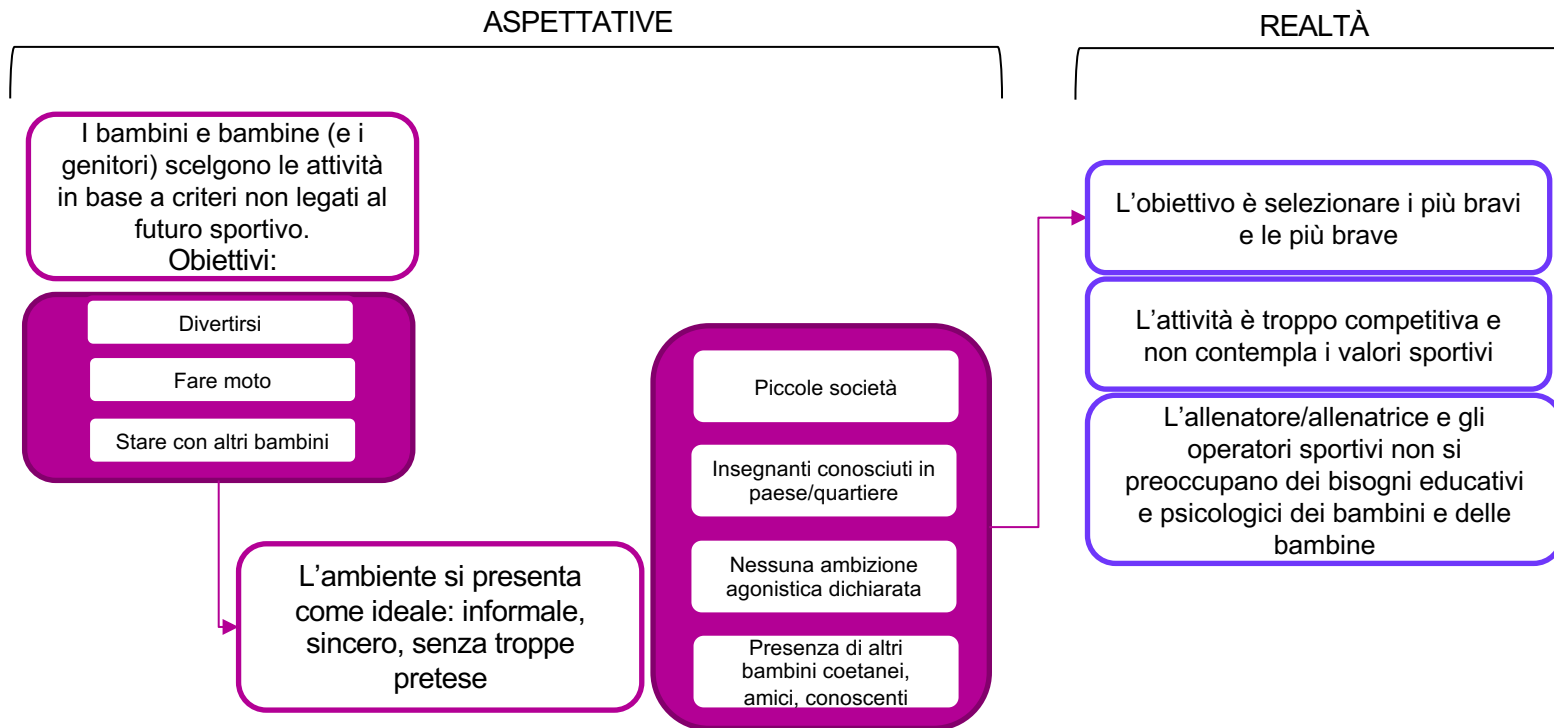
ASPETTATIVE

REALTÀ

I bambini e bambine (e i genitori) scelgono le attività in base a criteri non legati al futuro sportivo.
Obiettivi:

Divertirsi

Fare moto

Stare con altri bambini

L’ambiente si presenta come ideale: informale, sincero, senza troppe pretese

Piccole società

Insegnanti conosciuti in paese/quartiere

Nessuna ambizione agonistica dichiarata

Presenza di altri bambini coetanei, amici, conoscenti

L’obiettivo è selezionare i più bravi e le più brave

L’attività è troppo competitiva e non contempla i valori sportivi

L’allenatore/allenatrice e gli operatori sportivi non si preoccupano dei bisogni educativi e psicologici dei bambini e delle bambine